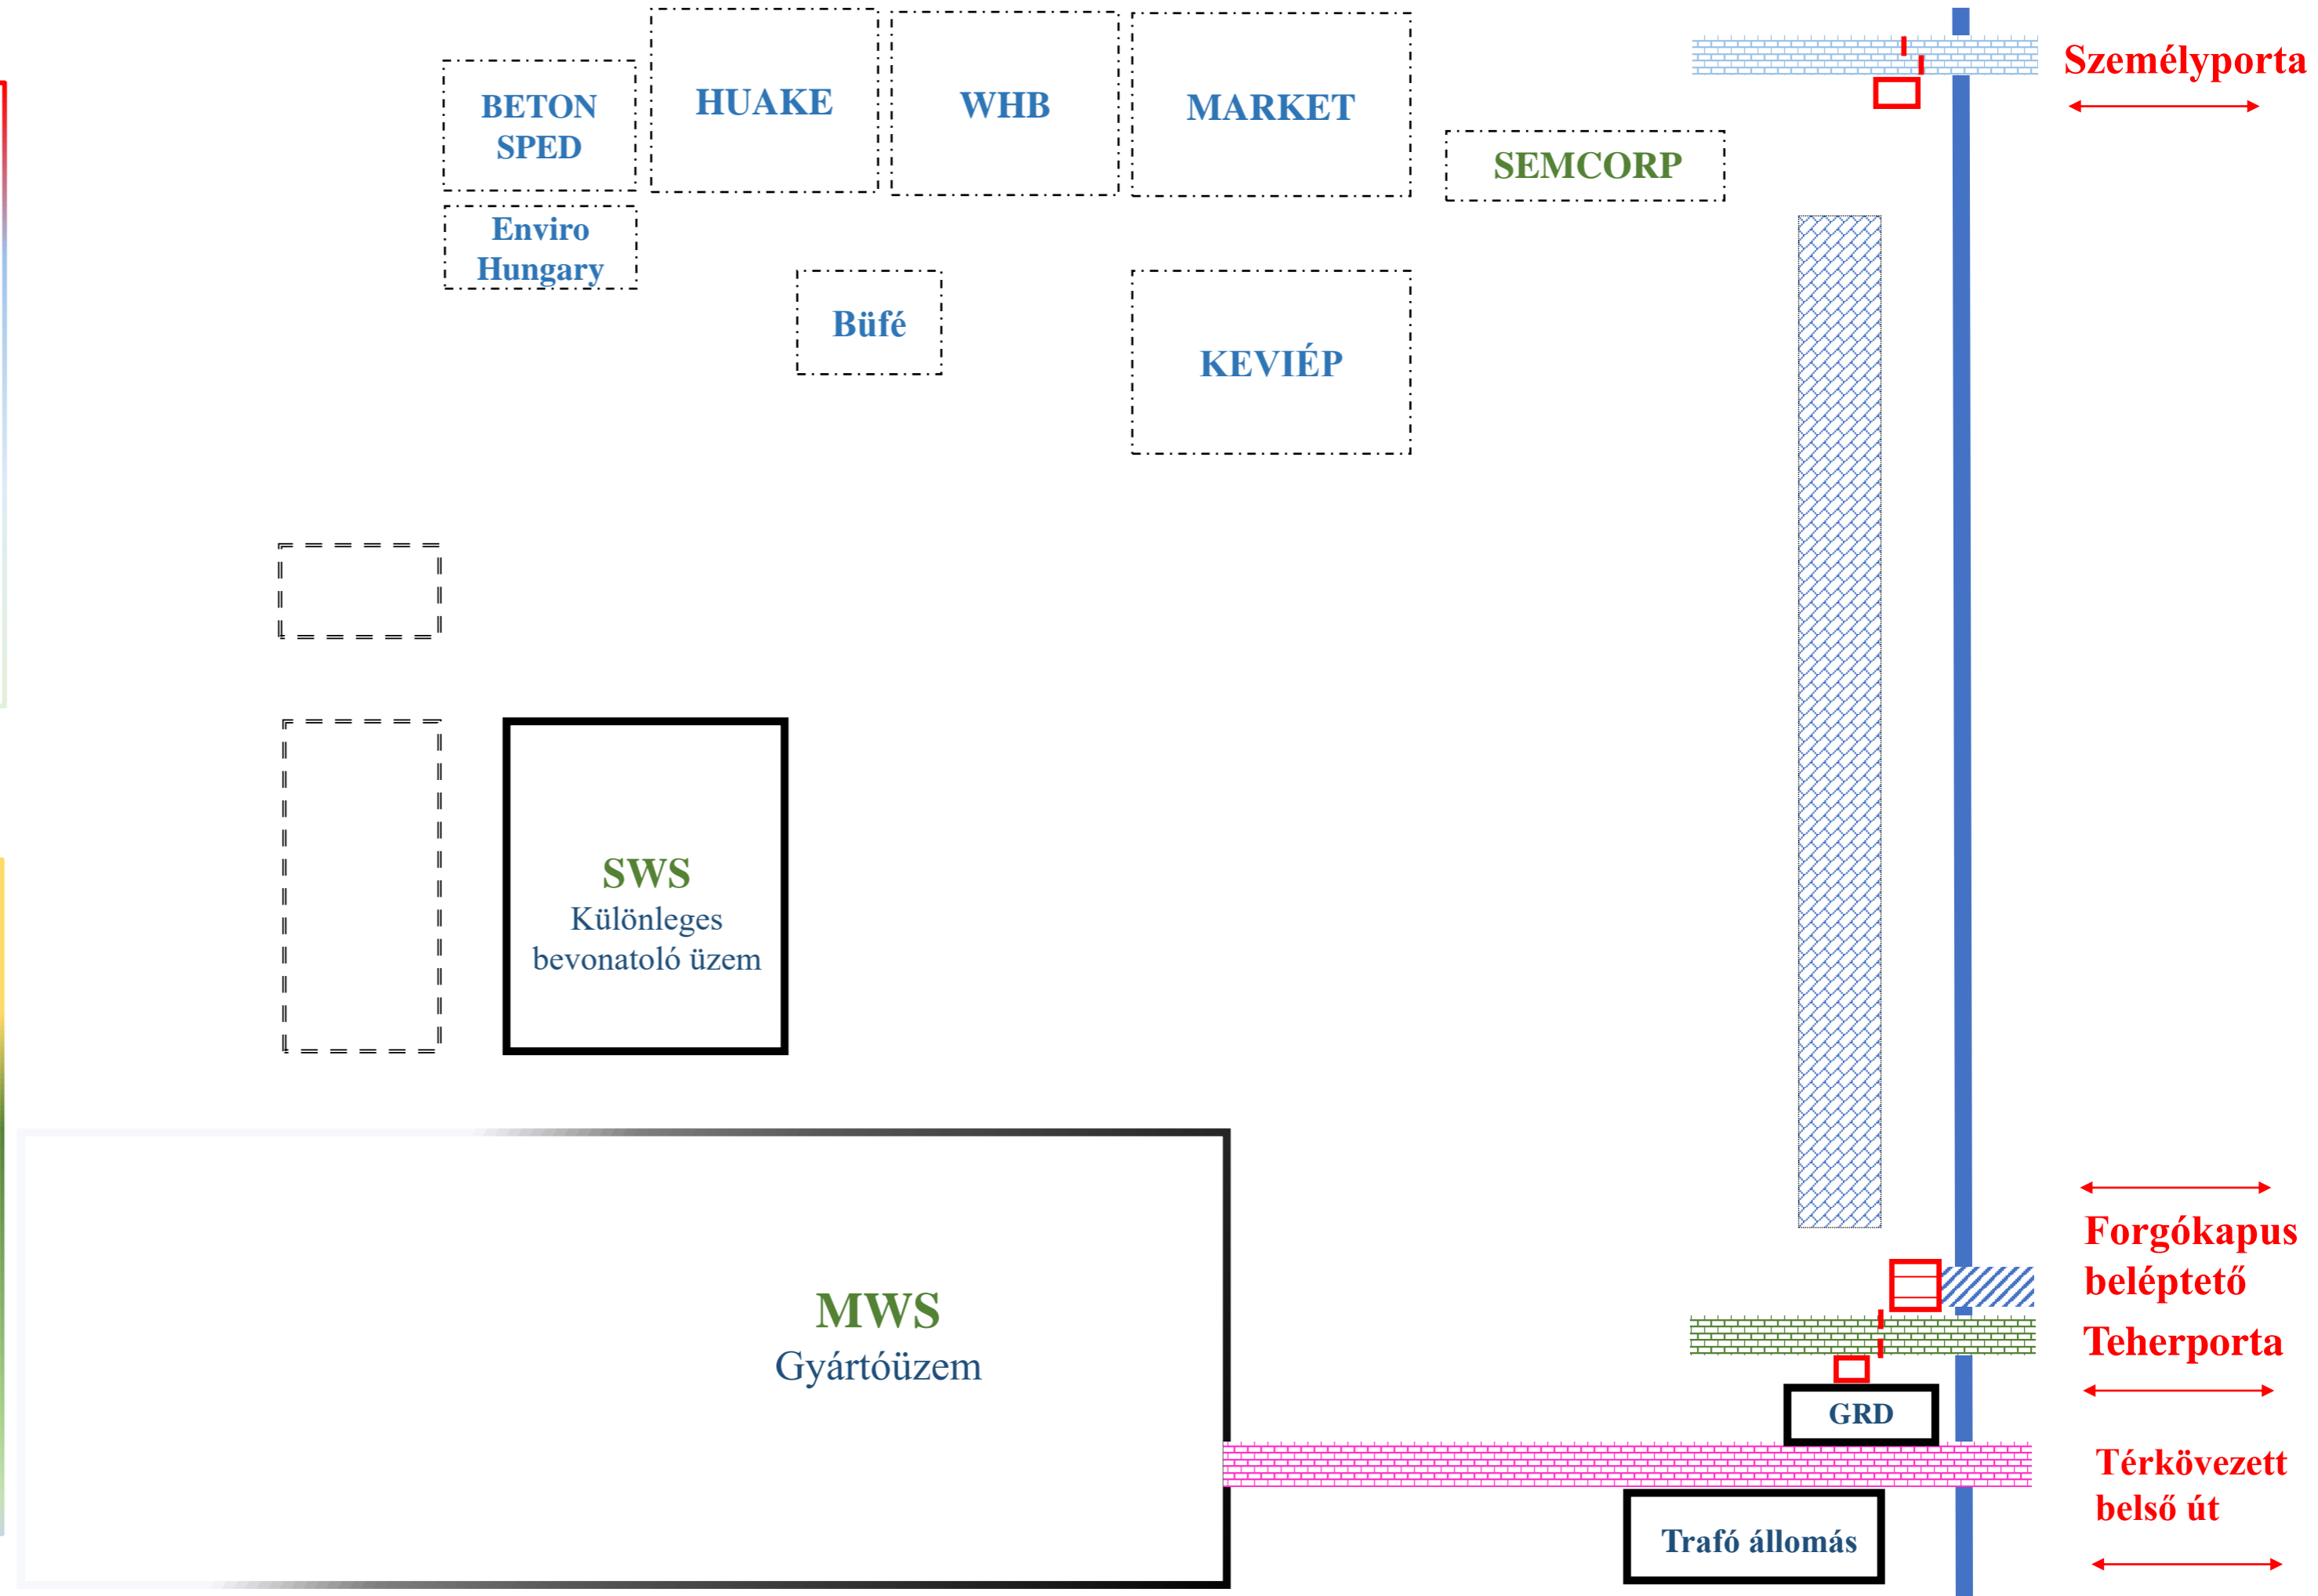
BETON SPED

HUAKE

WHB

MARKET

Személyporta

SEMCORP

Enviro Hungary

Büfé

KEVIÉP

SWS
Különleges bevonatoló üzem

Forgókapus beléptető

Teherporta

MWS
Gyártóüzem

GRD

Térkövezett belső út

Trafó állomás